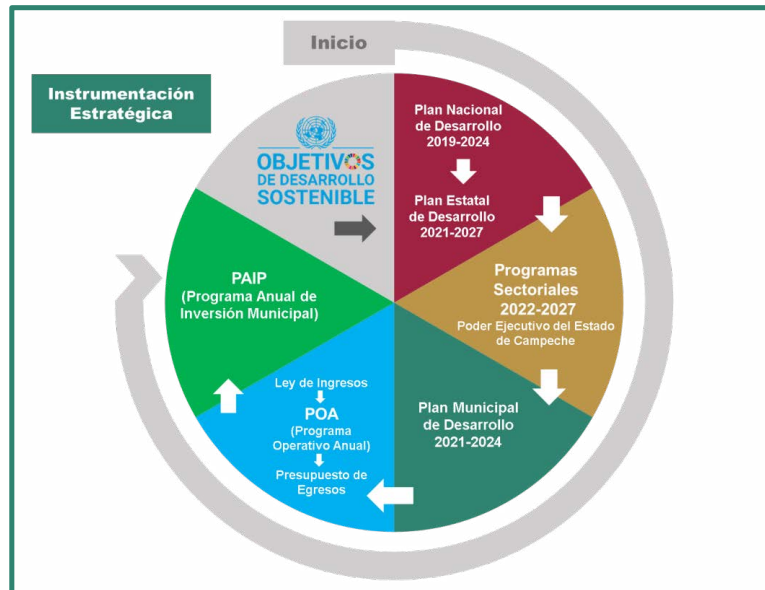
Inicio

Instrumentación Estratégica

OBJETIVOS DE DESARROLLO SOSTENIBLE

Plan Nacional de Desarrollo 2019-2024

Plan Estatal de Desarrollo 2021-2027

Programas Sectoriales 2022-2027
Poder Ejecutivo del Estado de Campeche

Plan Municipal de Desarrollo 2021-2024

Ley de Ingresos
POA
(Programa Operativo Anual)
Presupuesto de Egresos

PAIP
(Programa Anual de Inversión Municipal)